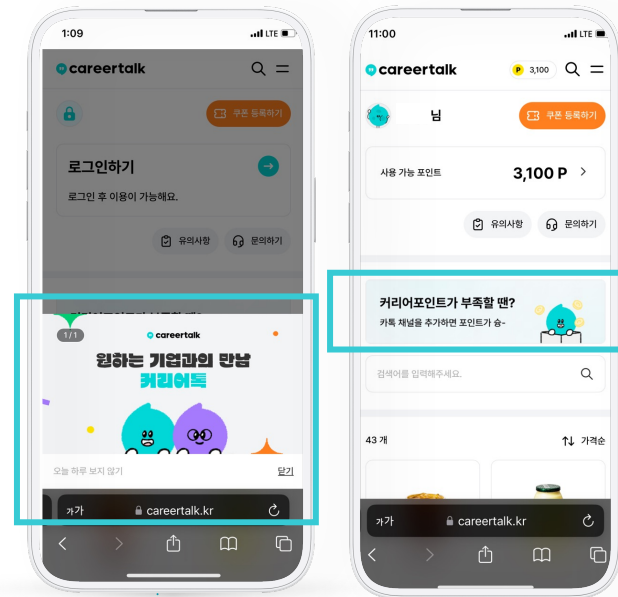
1:09
LTE

careertalk

쿠폰 등록하기

로그인하기

로그인 후 이용이 가능해요.

유의사항 문의하기

1 / 1

careertalk

원하는 기업과의 만남
커리어톡

오늘 하루 보지 않기 닫기

가가 careertalk.kr

11:00
LTE

careertalk 3,100

님 쿠폰 등록하기

사용 가능 포인트 3,100 P

유의사항 문의하기

커리어포인트가 부족할 땐?
카톡 채널을 추가하면 포인트가 슝-

검색어를 입력해주세요.

43 개 가격순

가가 careertalk.kr